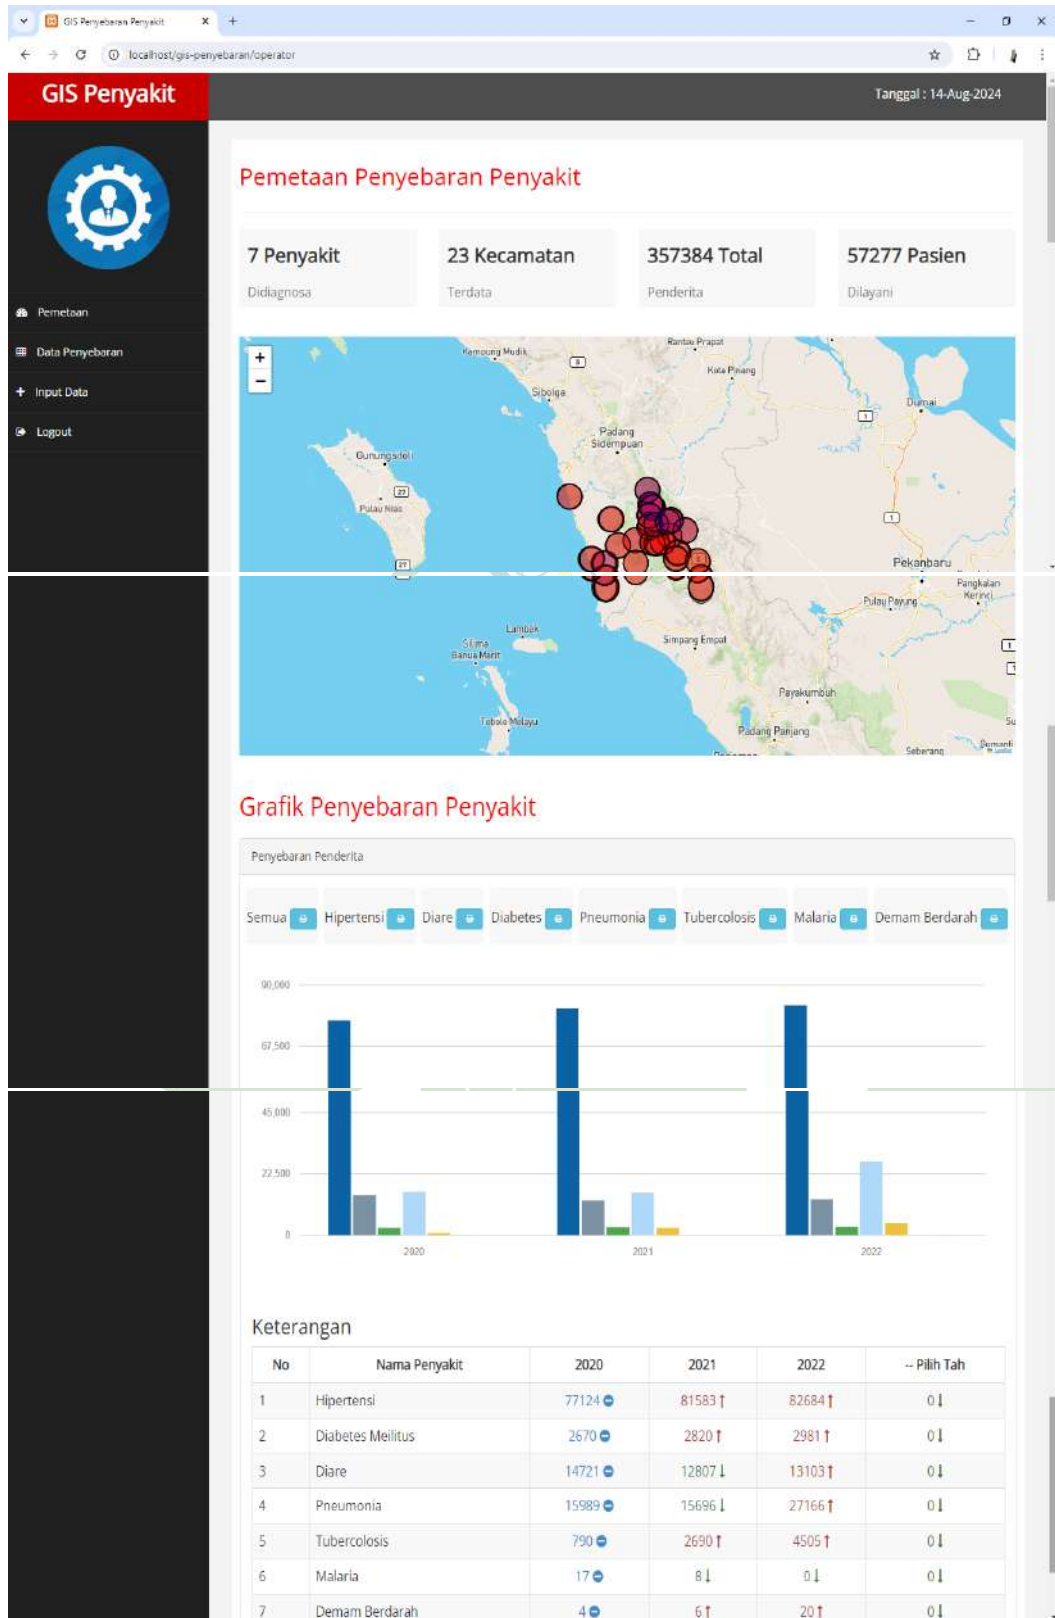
GIS Penyebaran Penyakit

localhost/gis-penyebaran/operator

GIS Penyakit

Tanggal : 14-Aug-2024

Pemetaan

Data Penyebaran

Input Data

Logout

Pemetaan Penyebaran Penyakit

7 Penyakit
Didiagnosa

23 Kecamatan
Terdata

357384 Total
Penderita

57277 Pasien
Dilayani

+
−

Kampung Mudik
Rantau Prapat
Kota Pinang
Sibolga
Dumai
Padang Sidempuan
Gunungsitoli
Pulau Nias
Pekanbaru
Pangkalan Kerinci
Pulau Payung
Lambek
Simpang Empat
Sirma Banua Marit
Payakumbuh
Tobalo Melayu
Padang Panjang
Seberang
Rumanti

Grafik Penyebaran Penyakit

Penyebaran Penderita

Semua
Hipertensi
Diare
Diabetes
Pneumonia
Tubercolosis
Malaria
Demam Berdarah

90,000
67,500
45,000
22,500
0
2020
2021
2022

Keterangan

| No | Nama Penyakit | 2020 | 2021 | 2022 | -- Pilih Tah |
|---|---|---|---|---|---|
| 1 | Hipertensi | 77124 | 81583 | 82684 | 0 |
| 2 | Diabetes Melitus | 2670 | 2820 | 2981 | 0 |
| 3 | Diare | 14721 | 12807 | 13103 | 0 |
| 4 | Pneumonia | 15989 | 15696 | 27166 | 0 |
| 5 | Tubercolosis | 790 | 2690 | 4505 | 0 |
| 6 | Malaria | 17 | 8 | 0 | 0 |
| 7 | Demam Berdarah | 4 | 6 | 20 | 0 |